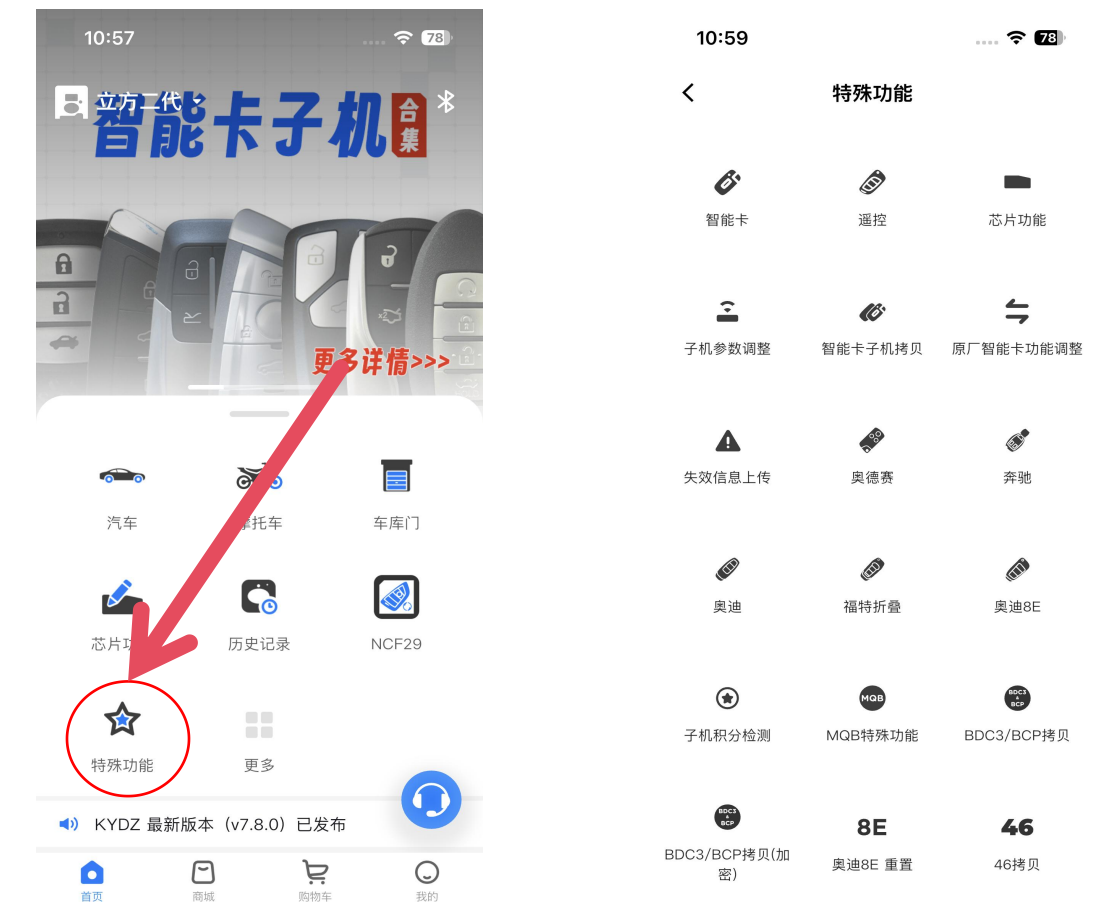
10:57

78

立方二代

智能卡子机 合集

更多详情>>>

汽车

摩托车

车库门

芯片功

历史记录

NCF29

特殊功能

更多

KYDZ 最新版本（v7.8.0）已发布

首页

商城

购物车

我的

10:59

78

特殊功能

智能卡

遥控

芯片功能

子机参数调整

智能卡子机拷贝

原厂智能卡功能调整

失效信息上传

奥德赛

奔驰

奥迪

福特折叠

奥迪8E

子机积分检测

MQB

MQB特殊功能

BDC3 & BCP

BDC3/BCP拷贝

BDC3 & BCP

BDC3/BCP拷贝(加密)

8E

奥迪8E 重置

46

46拷贝